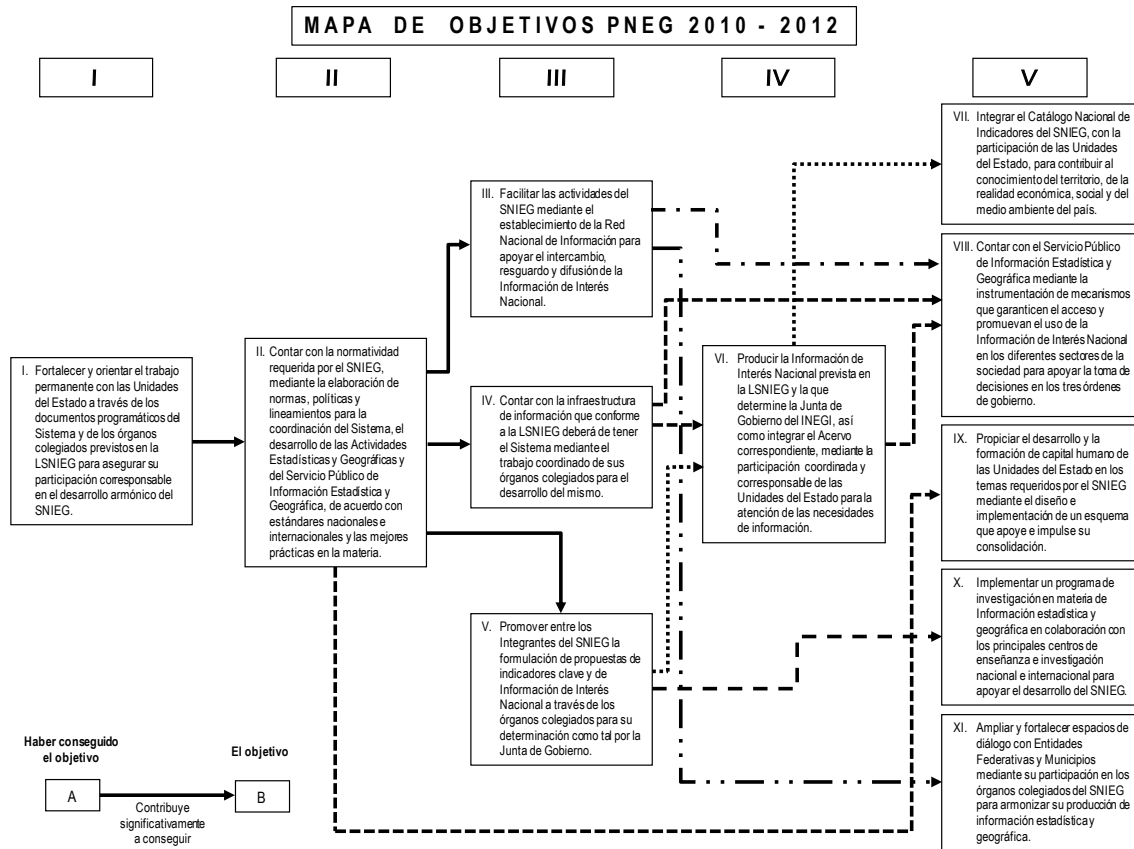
MAPA DE OBJETIVOS PNEG 2010 - 2012

I

II

III

IV

V

I. Fortalecer y orientar el trabajo permanente con las Unidades del Estado a través de los documentos programáticos del Sistema y de los órganos colegiados previstos en la LSNIEG para asegurar su participación corresponsable en el desarrollo armónico del SNIEG.

II. Contar con la normatividad requerida por el SNIEG, mediante la elaboración de normas, políticas y lineamientos para la coordinación del Sistema, el desarrollo de las Actividades Estadísticas y Geográficas y del Servicio Público de Información Estadística y Geográfica, de acuerdo con estándares nacionales e internacionales y las mejores prácticas en la materia.

III. Facilitar las actividades del SNIEG mediante el establecimiento de la Red Nacional de Información para apoyar el intercambio, resguardo y difusión de la Información de Interés Nacional.

IV. Contar con la infraestructura de información que conforme a la LSNIEG deberá de tener el Sistema mediante el trabajo coordinado de sus órganos colegiados para el desarrollo del mismo.

V. Promover entre los Integrantes del SNIEG la formulación de propuestas de indicadores clave y de Información de Interés Nacional a través de los órganos colegiados para su determinación como tal por la Junta de Gobierno.

VI. Producir la Información de Interés Nacional prevista en la LSNIEG y la que determine la Junta de Gobierno del INEGI, así como integrar el Acervo correspondiente, mediante la participación coordinada y corresponsable de las Unidades del Estado para la atención de las necesidades de información.

VII. Integrar el Catálogo Nacional de Indicadores del SNIEG, con la participación de las Unidades del Estado, para contribuir al conocimiento del territorio, de la realidad económica, social y del medio ambiente del país.

VIII. Contar con el Servicio Público de Información Estadística y Geográfica mediante la instrumentación de mecanismos que garanticen el acceso y promuevan el uso de la Información de Interés Nacional en los diferentes sectores de la sociedad para apoyar la toma de decisiones en los tres órdenes de gobierno.

IX. Propiciar el desarrollo y la formación de capital humano de las Unidades del Estado en los temas requeridos por el SNIEG mediante el diseño e implementación de un esquema que apoye e impulse su consolidación.

X. Implementar un programa de investigación en materia de Información estadística y geográfica en colaboración con los principales centros de enseñanza e investigación nacional e internacional para apoyar el desarrollo del SNIEG.

XI. Ampliar y fortalecer espacios de diálogo con Entidades Federativas y Municipios mediante su participación en los órganos colegiados del SNIEG para armonizar su producción de información estadística y geográfica.

Haber conseguido el objetivo

El objetivo

A

B

Contribuye significativamente a conseguir